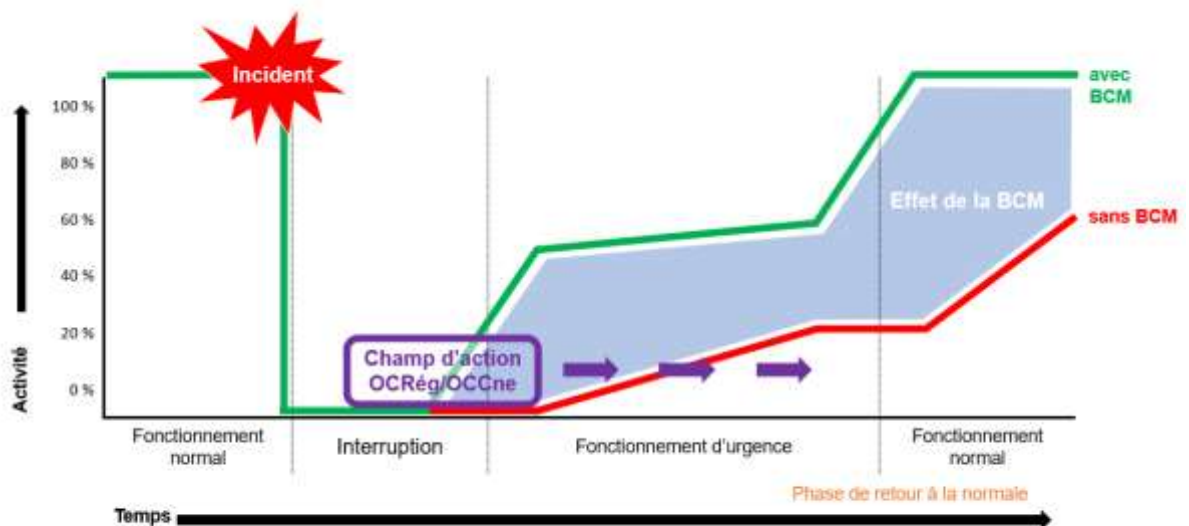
Incident

avec BCM

100 %

80 %

60 %

40 %

20 %

0 %

Activité

Effet de la BCM

sans BCM

Champ d'action OCRég/OCCne

Fonctionnement normal

Interruption

Fonctionnement d'urgence

Fonctionnement normal

Phase de retour à la normale

Temps